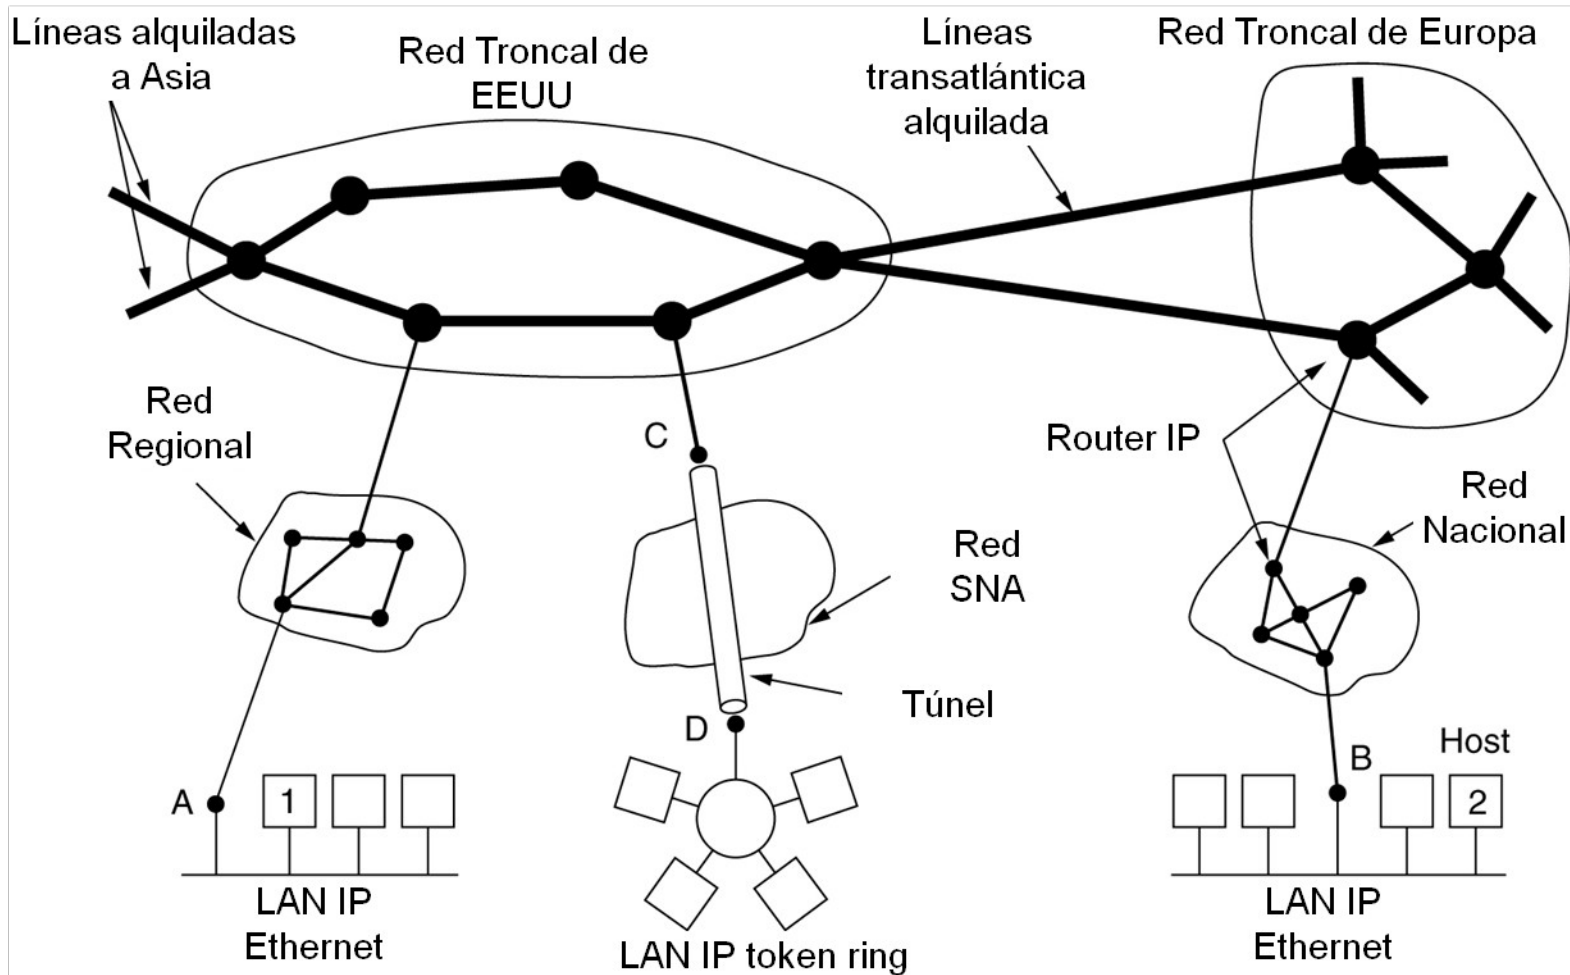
Líneas alquiladas a Asia

Red Troncal de EEUU

Líneas transatlántica alquilada

Red Troncal de Europa

Red Regional

C

Router IP

Red Nacional

Red SNA

Túnel

D

Host

B

A

1

2

LAN IP Ethernet

LAN IP token ring

LAN IP Ethernet